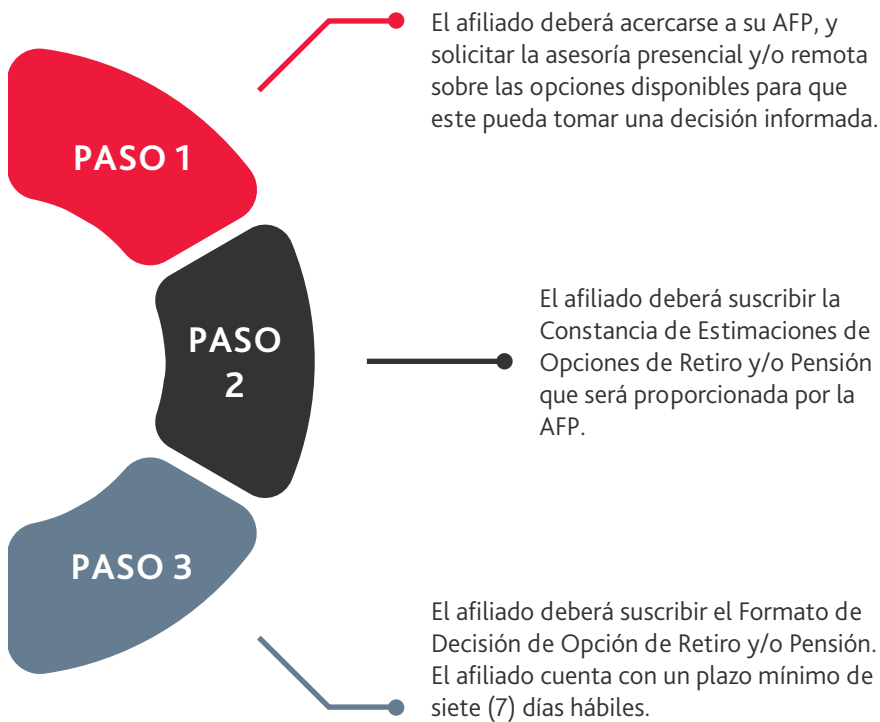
PASO 1

El afiliado deberá acercarse a su AFP, y solicitar la asesoría presencial y/o remota sobre las opciones disponibles para que este pueda tomar una decisión informada.

PASO 2

El afiliado deberá suscribir la Constancia de Estimaciones de Opciones de Retiro y/o Pensión que será proporcionada por la AFP.

PASO 3

El afiliado deberá suscribir el Formato de Decisión de Opción de Retiro y/o Pensión. El afiliado cuenta con un plazo mínimo de siete (7) días hábiles.